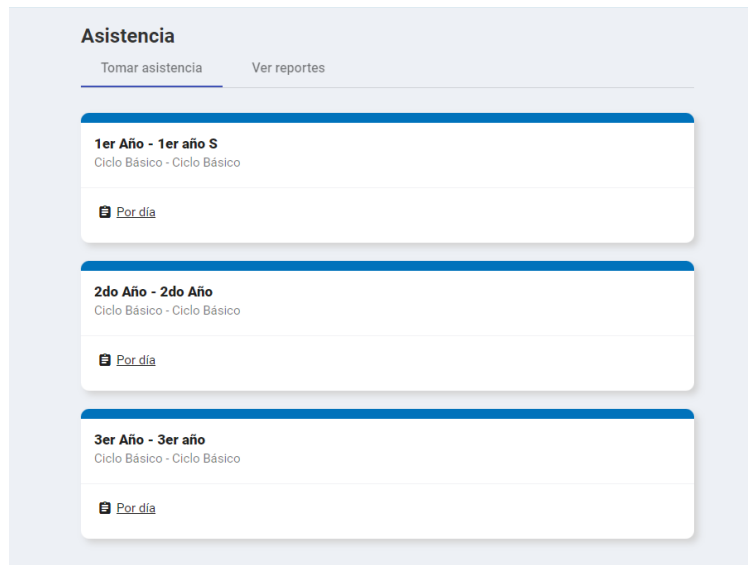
Asistencia

Tomar asistencia

Ver reportes

1er Año - 1er año S
Ciclo Básico - Ciclo Básico

Por día

2do Año - 2do Año
Ciclo Básico - Ciclo Básico

Por día

3er Año - 3er año
Ciclo Básico - Ciclo Básico

Por día